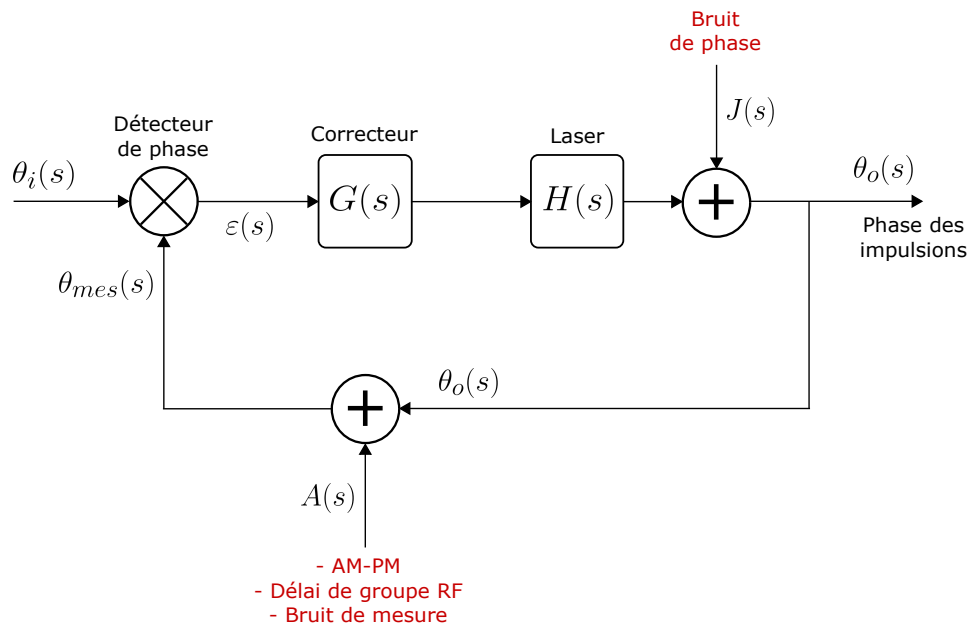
Bruit de phase

$J(s)$

Détecteur de phase

Correcteur

Laser

$\theta_i(s)$

$G(s)$

$H(s)$

$+$

$\theta_o(s)$

$\varepsilon(s)$

Phase des impulsions

$\theta_{mes}(s)$

$\theta_o(s)$

$+$

$A(s)$

- AM-PM
- Délai de groupe RF
- Bruit de mesure